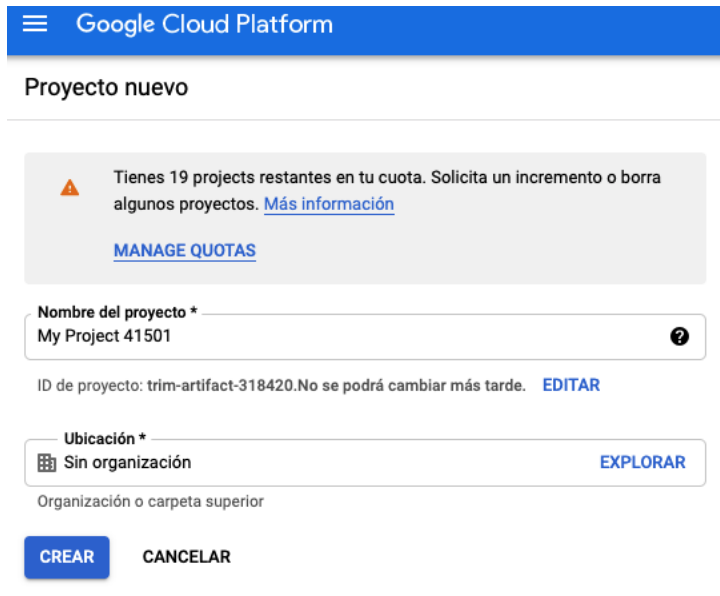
Google Cloud Platform

Proyecto nuevo

Tienes 19 projects restantes en tu cuota. Solicita un incremento o borra algunos proyectos. Más información

MANAGE QUOTAS

Nombre del proyecto *
My Project 41501

ID de proyecto: trim-artifact-318420.No se podrá cambiar más tarde. EDITAR

Ubicación *
Sin organización EXPLORAR

Organización o carpeta superior

CREAR CANCELAR